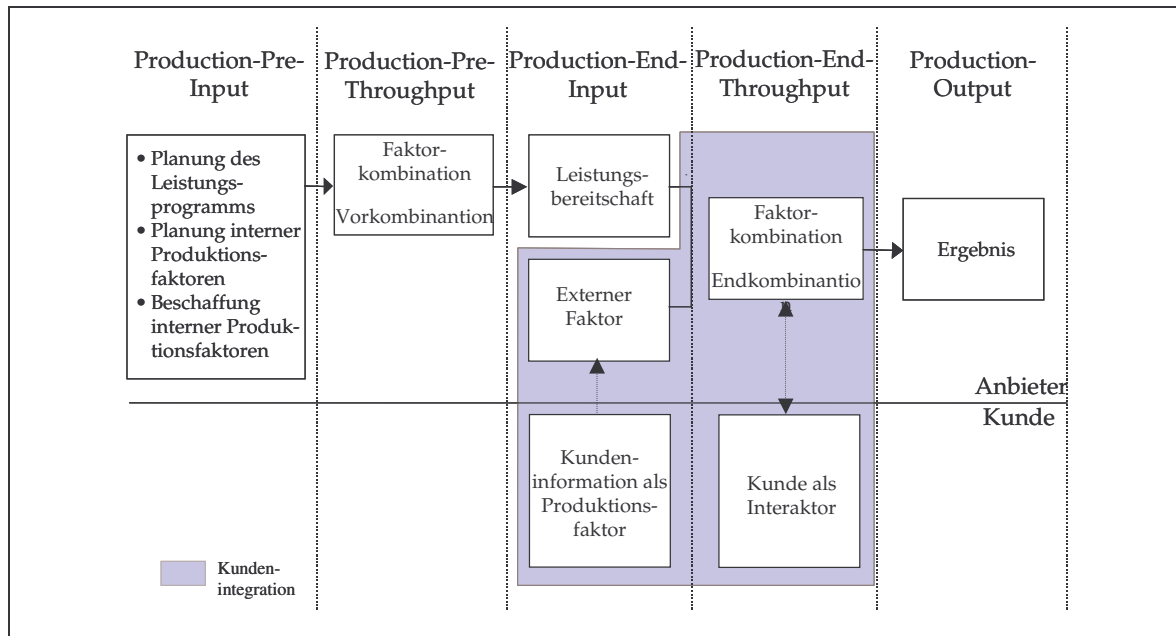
Production-Pre-Input

Production-Pre-Throughput

Production-End-Input

Production-End-Throughput

Production-Output

• Planung des Leistungsprogramms
• Planung interner Produktionsfaktoren
• Beschaffung interner Produktionsfaktoren

Faktorkombination

Vorkombinantion

Leistungsbereitschaft

Faktorkombination

Endkombinantio n

Ergebnis

Externer Faktor

Anbieter

Kunde

Kundeninformation als Produktionsfaktor

Kunde als Interaktor

Kundenintegration